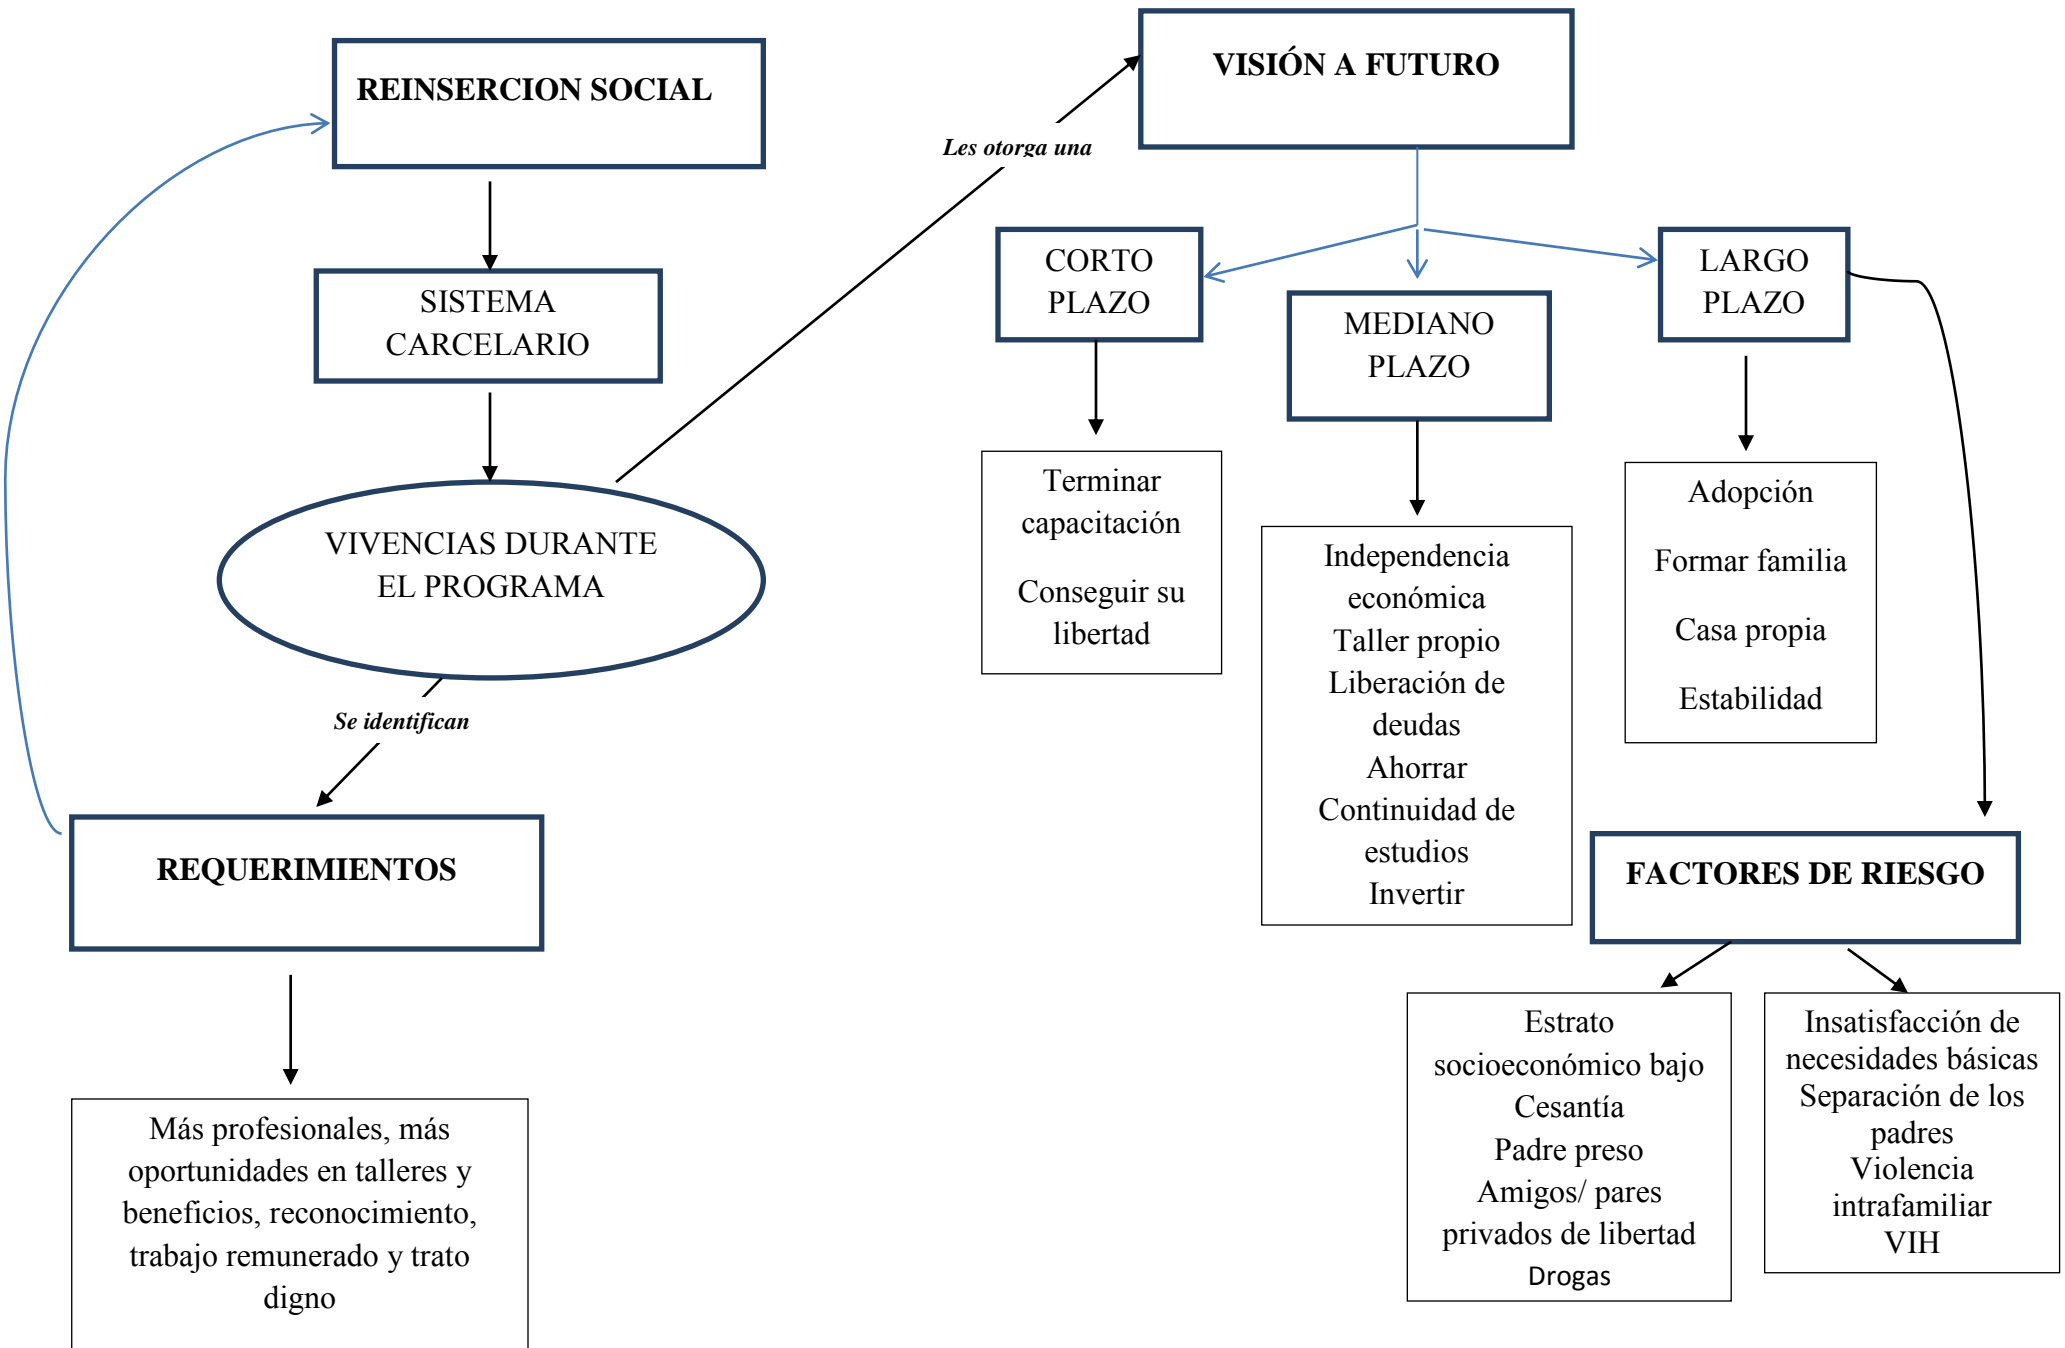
REINSERCION SOCIAL

SISTEMA CARCELARIO

VIVENCIAS DURANTE EL PROGRAMA

Les otorga una

VISIÓN A FUTURO

CORTO PLAZO

MEDIANO PLAZO

LARGO PLAZO

Terminar capacitación

Conseguir su libertad

Independencia económica
Taller propio
Liberación de deudas
Ahorrar
Continuidad de estudios
Invertir

Adopción

Formar familia

Casa propia

Estabilidad

Se identifican

REQUERIMIENTOS

Más profesionales, más oportunidades en talleres y beneficios, reconocimiento, trabajo remunerado y trato digno

FACTORES DE RIESGO

Estrato socioeconómico bajo
Cesantía
Padre preso
Amigos/ pares privados de libertad
Drogas

Insatisfacción de necesidades básicas
Separación de los padres
Violencia intrafamiliar
VIH